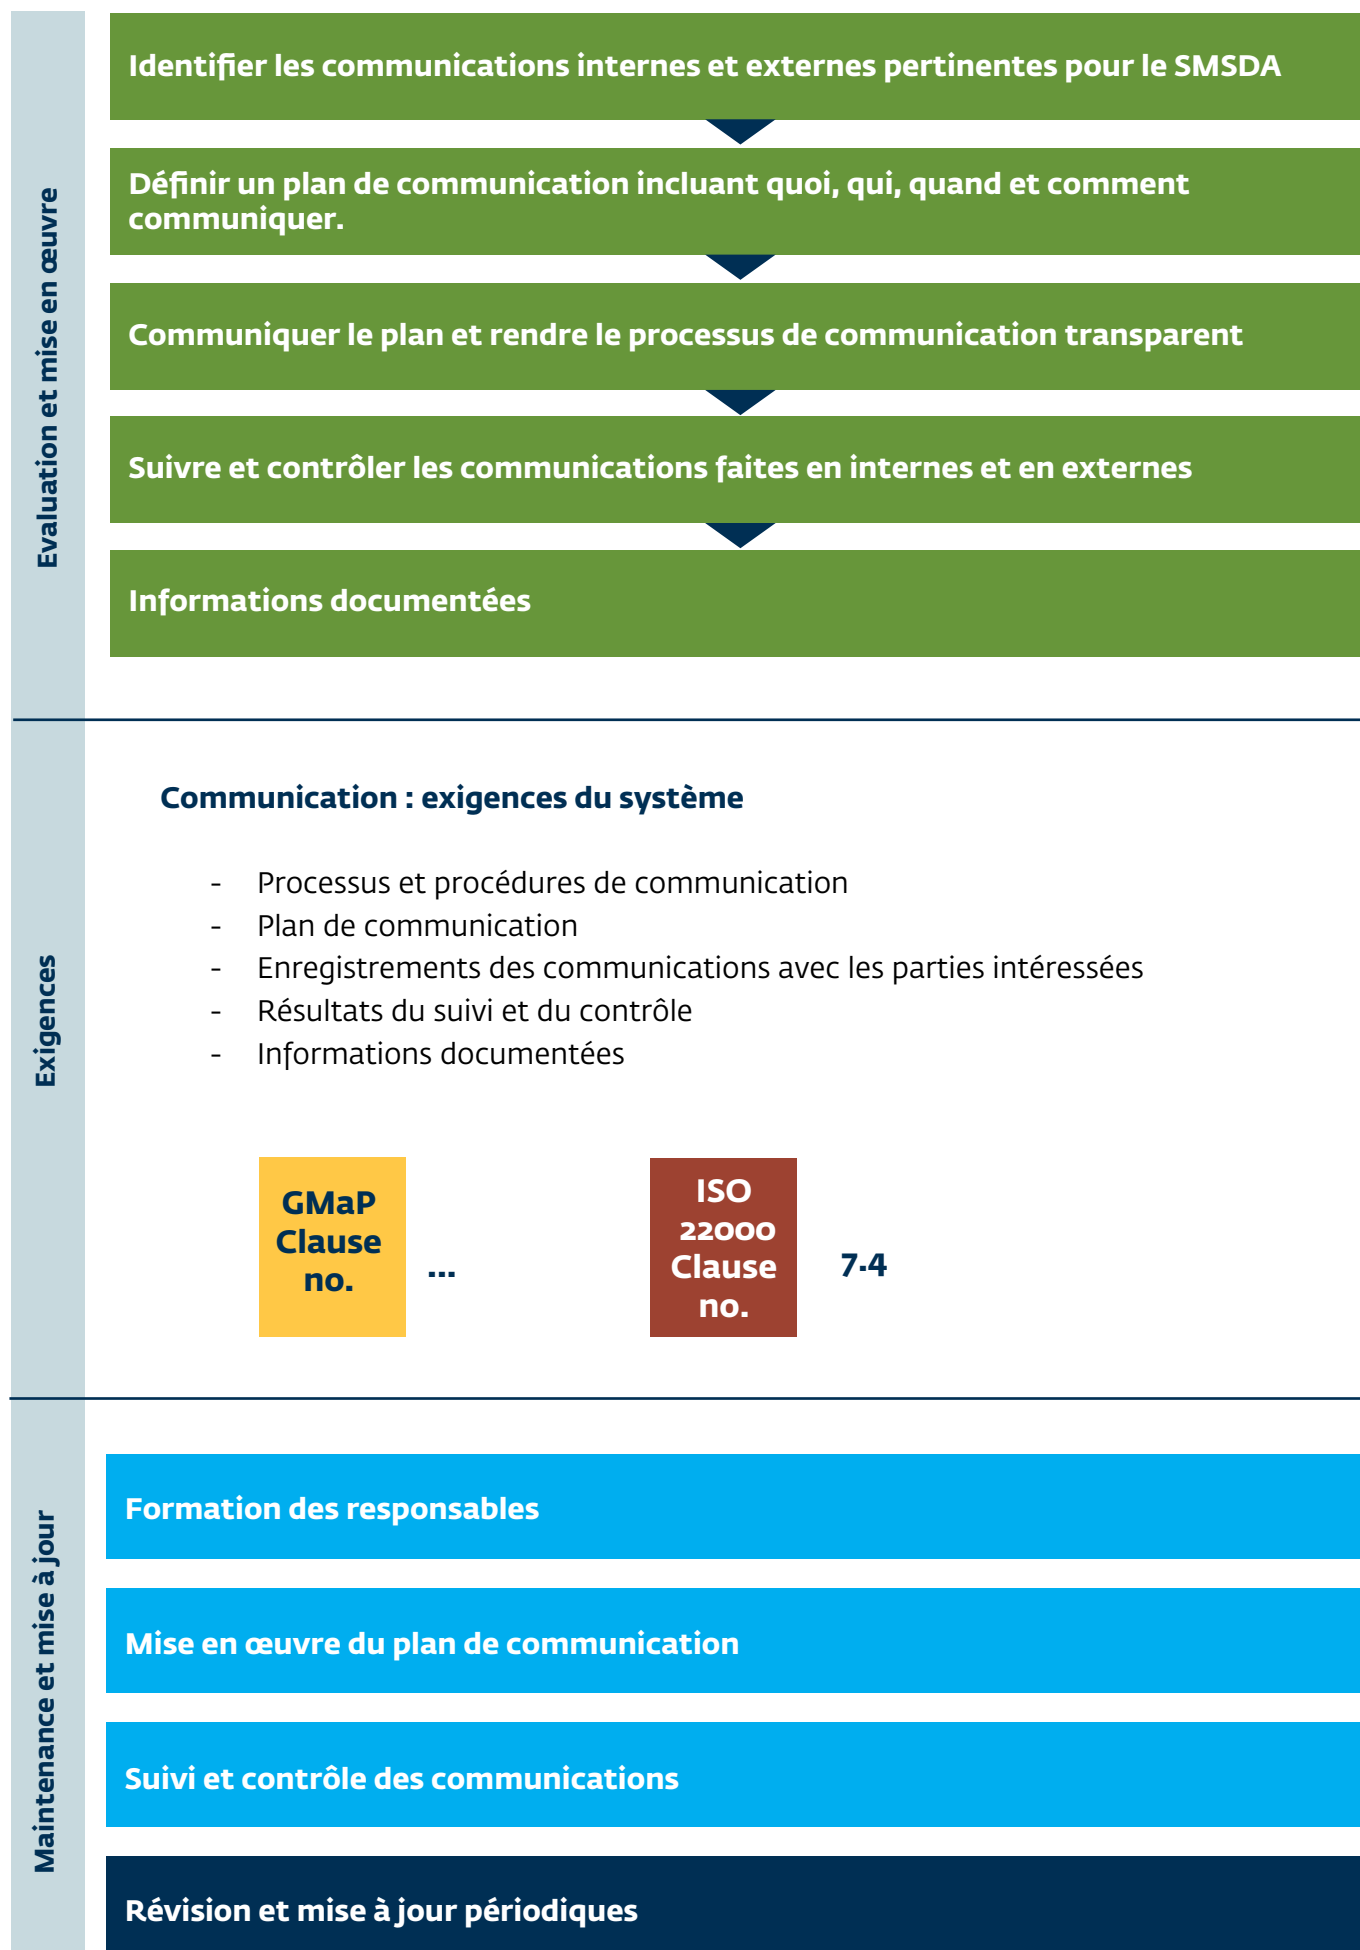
Evaluation et mise en œuvre

Identifier les communications internes et externes pertinentes pour le SMSDA

Définir un plan de communication incluant quoi, qui, quand et comment communiquer.

Communiquer le plan et rendre le processus de communication transparent

Suivre et contrôler les communications faites en internes et en externes

Informations documentées

Exigences

Communication : exigences du système

- Processus et procédures de communication
- Plan de communication
- Enregistrements des communications avec les parties intéressées
- Résultats du suivi et du contrôle
- Informations documentées

GMaP Clause no. ...

ISO 22000 Clause no. 7.4

Maintenance et mise à jour

Formation des responsables

Mise en œuvre du plan de communication

Suivi et contrôle des communications

Révision et mise à jour périodiques